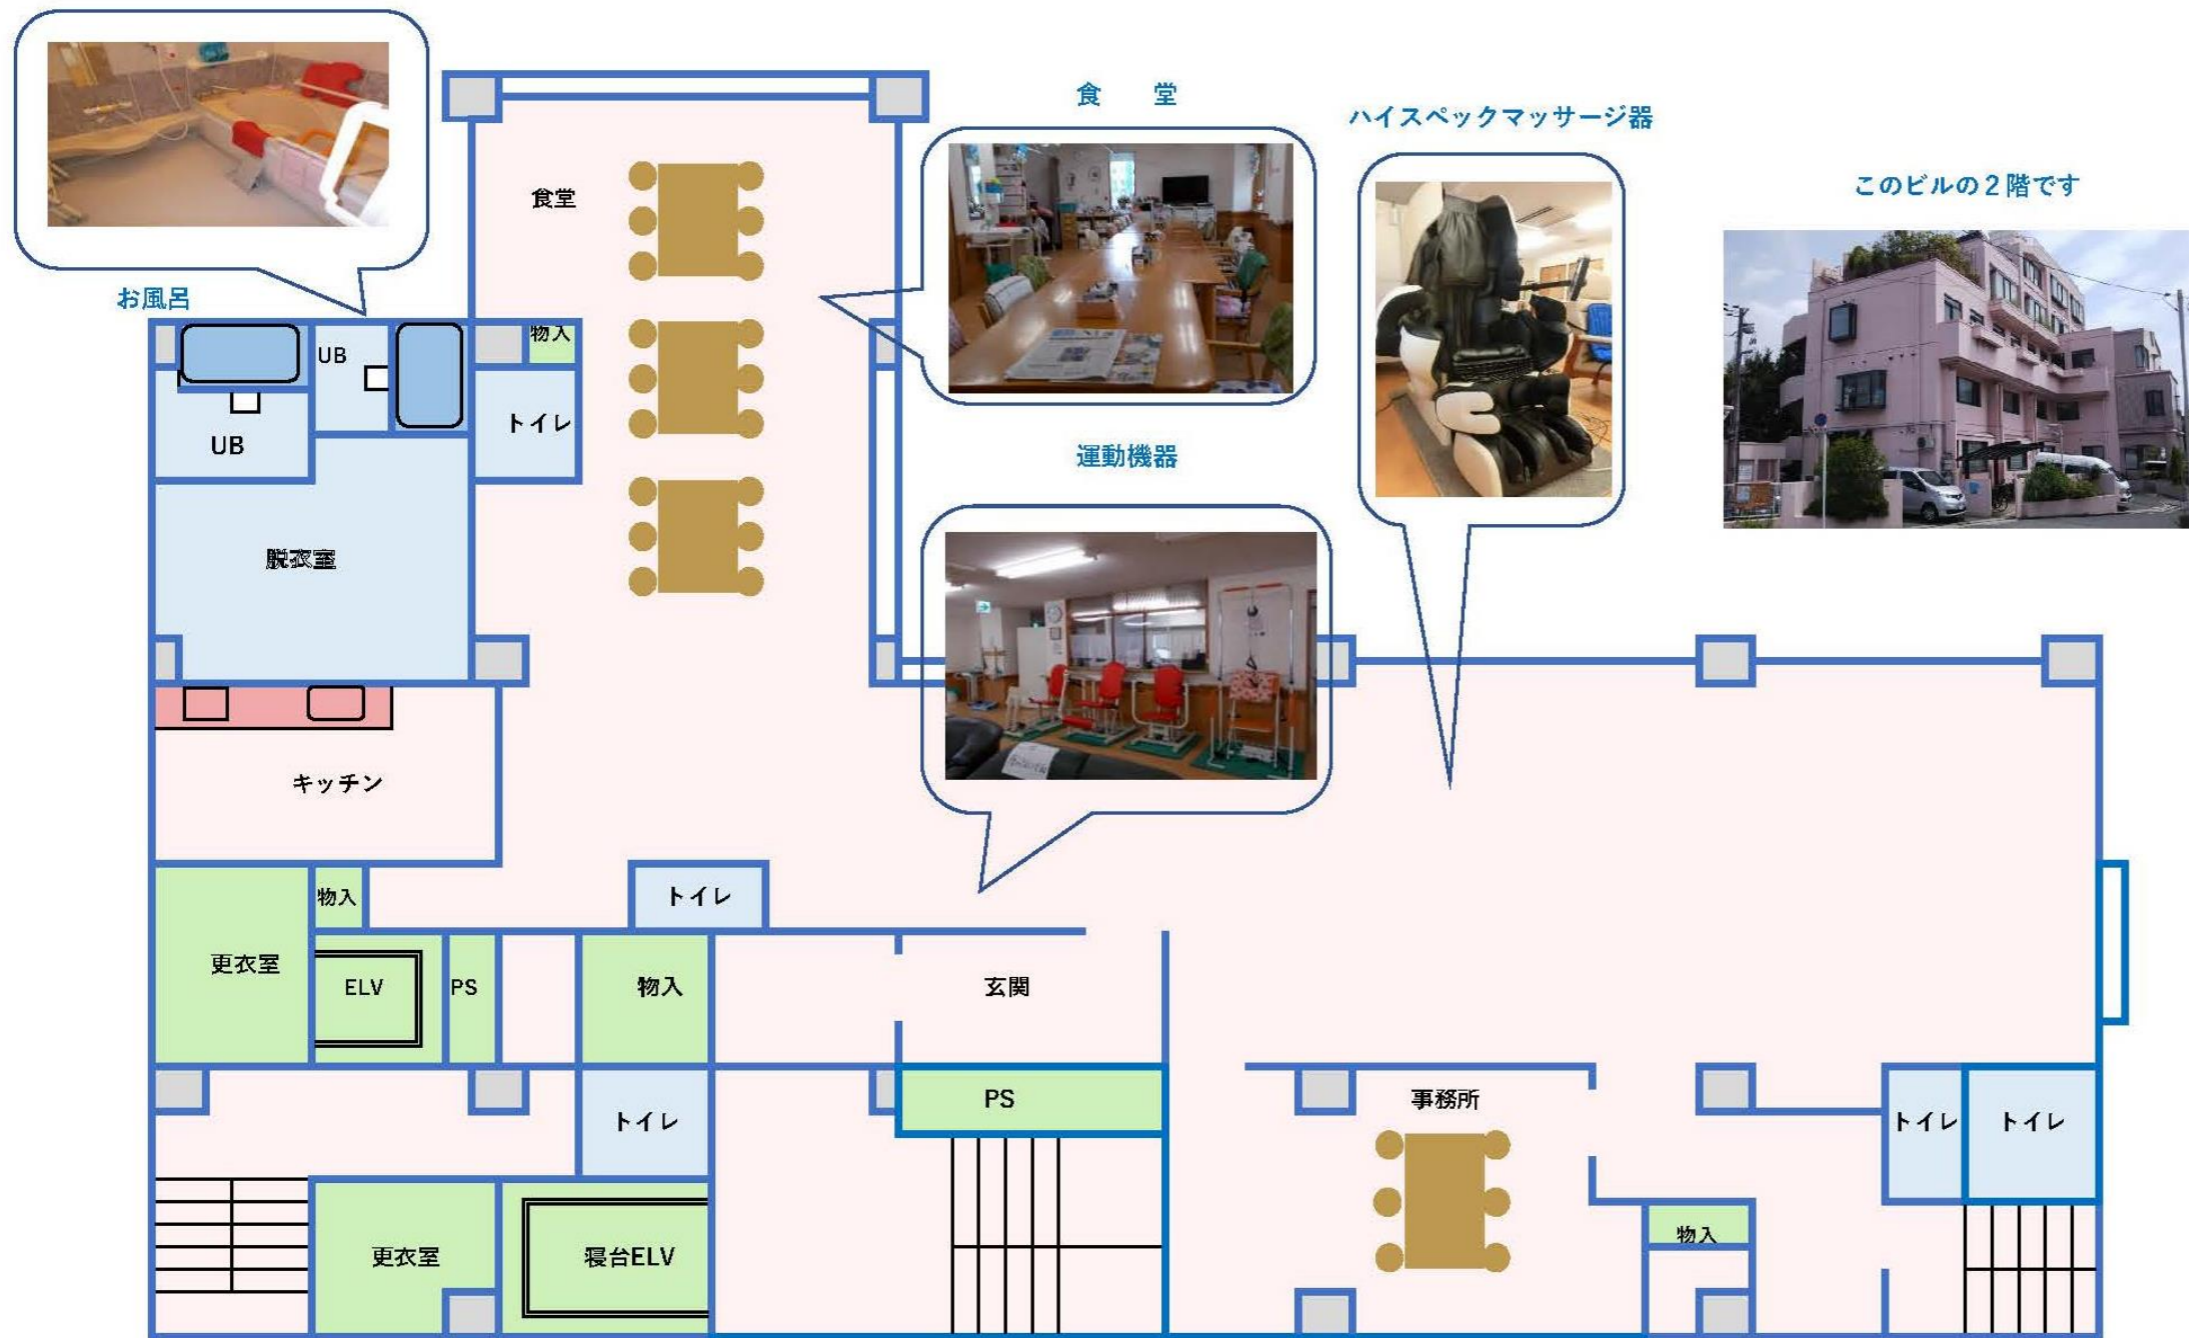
お風呂

食堂

食　堂

ハイスペックマッサージ器

このビルの２階です

UB

UB

物入

トイレ

脱衣室

運動機器

キッチン

物入

トイレ

更衣室

ELV

PS

物入

玄関

PS

事務所

トイレ

トイレ

トイレ

更衣室

寝台ELV

物入